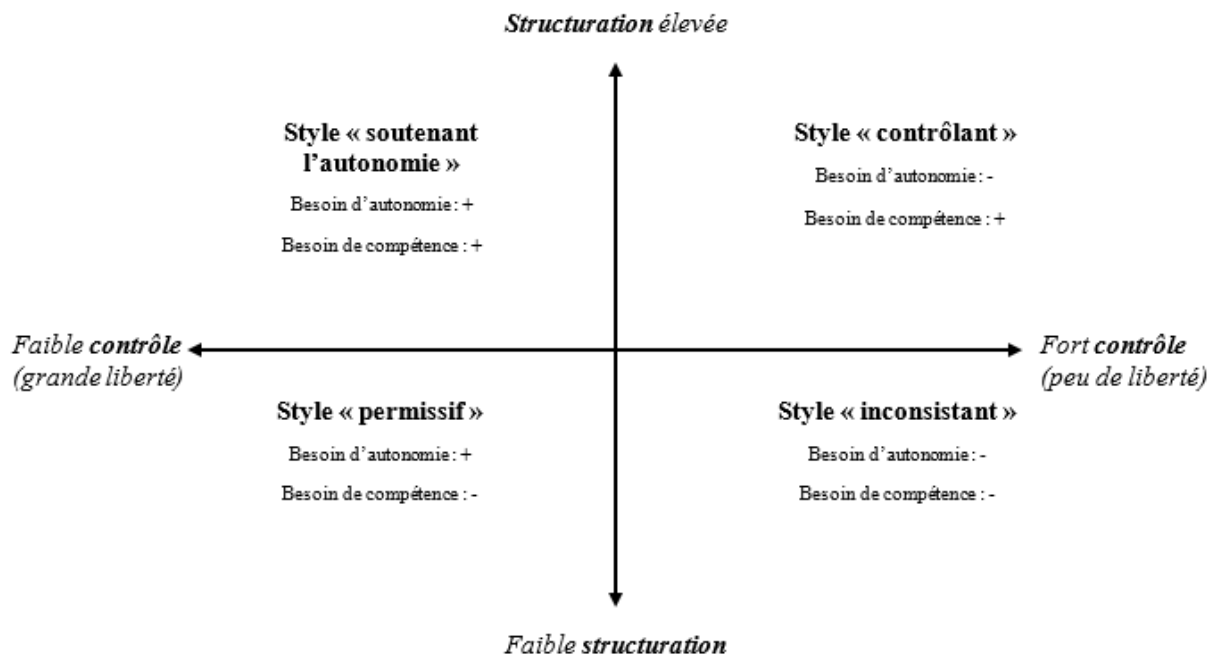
Structuration élevée

Style « soutenant l'autonomie »

Besoin d'autonomie : +

Besoin de compétence : +

Style « contrôlant »

Besoin d'autonomie : -

Besoin de compétence : +

Faible contrôle (grande liberté)

Fort contrôle (peu de liberté)

Style « permissif »

Besoin d'autonomie : +

Besoin de compétence : -

Style « inconsistant »

Besoin d'autonomie : -

Besoin de compétence : -

Faible structuration